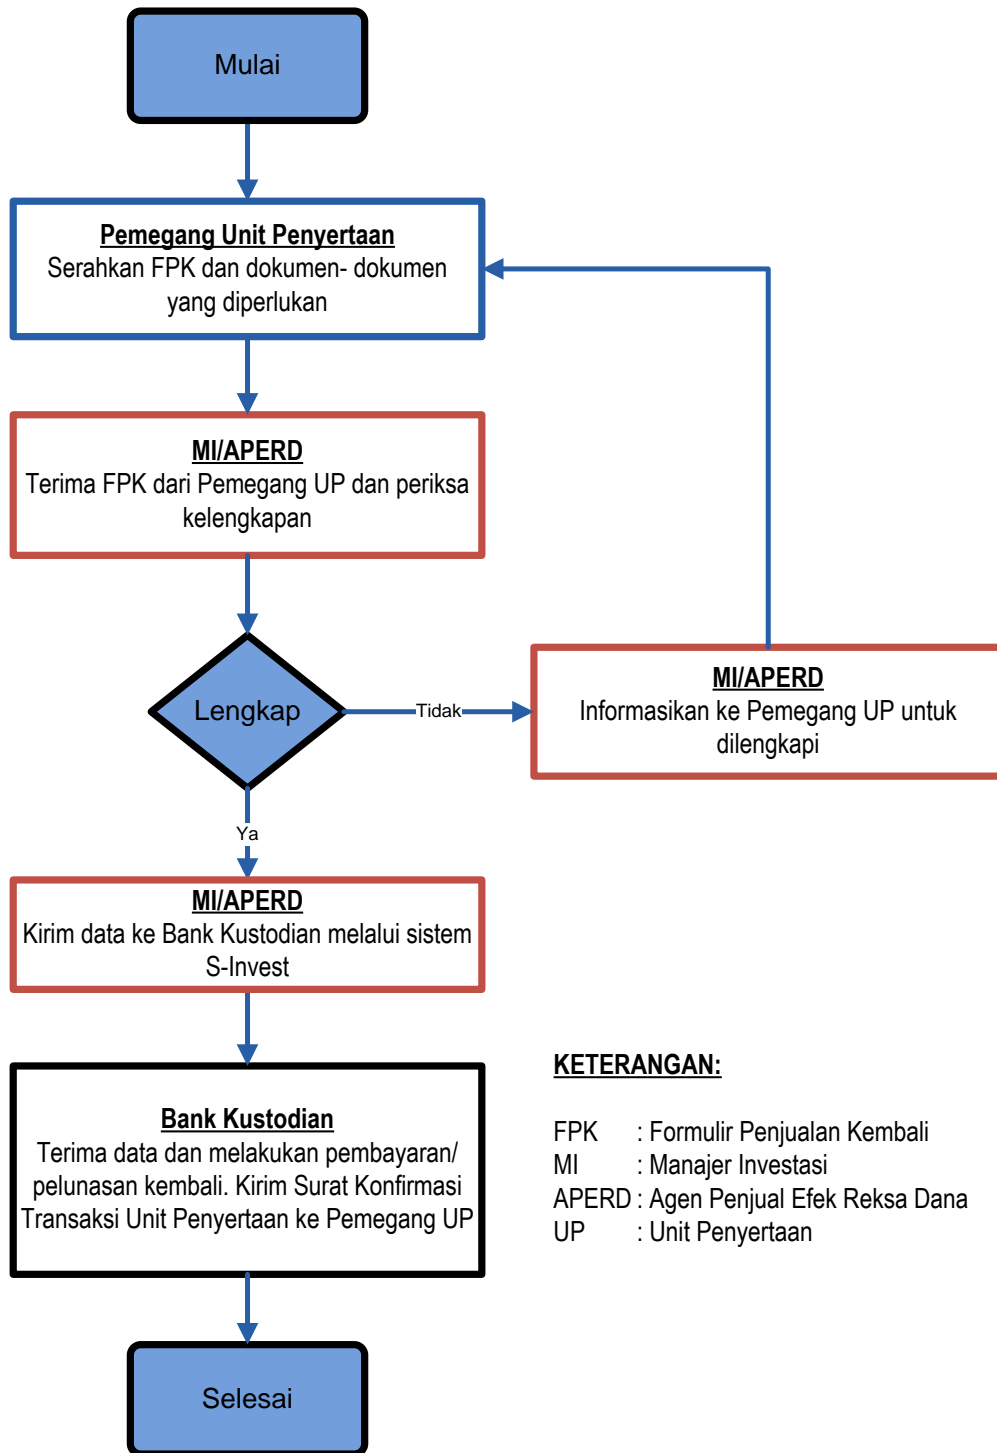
Mulai

Pemegang Unit Penyertaan
Serahkan FPK dan dokumen- dokumen yang diperlukan

MI/APERD
Terima FPK dari Pemegang UP dan periksa kelengkapan

Lengkap

Tidak

MI/APERD
Informasikan ke Pemegang UP untuk dilengkapi

Ya

MI/APERD
Kirim data ke Bank Kustodian melalui sistem S-Invest

Bank Kustodian
Terima data dan melakukan pembayaran/ pelunasan kembali. Kirim Surat Konfirmasi Transaksi Unit Penyertaan ke Pemegang UP

Selesai

KETERANGAN:

FPK : Formulir Penjualan Kembali
MI : Manajer Investasi
APERD : Agen Penjual Efek Reksa Dana
UP : Unit Penyertaan